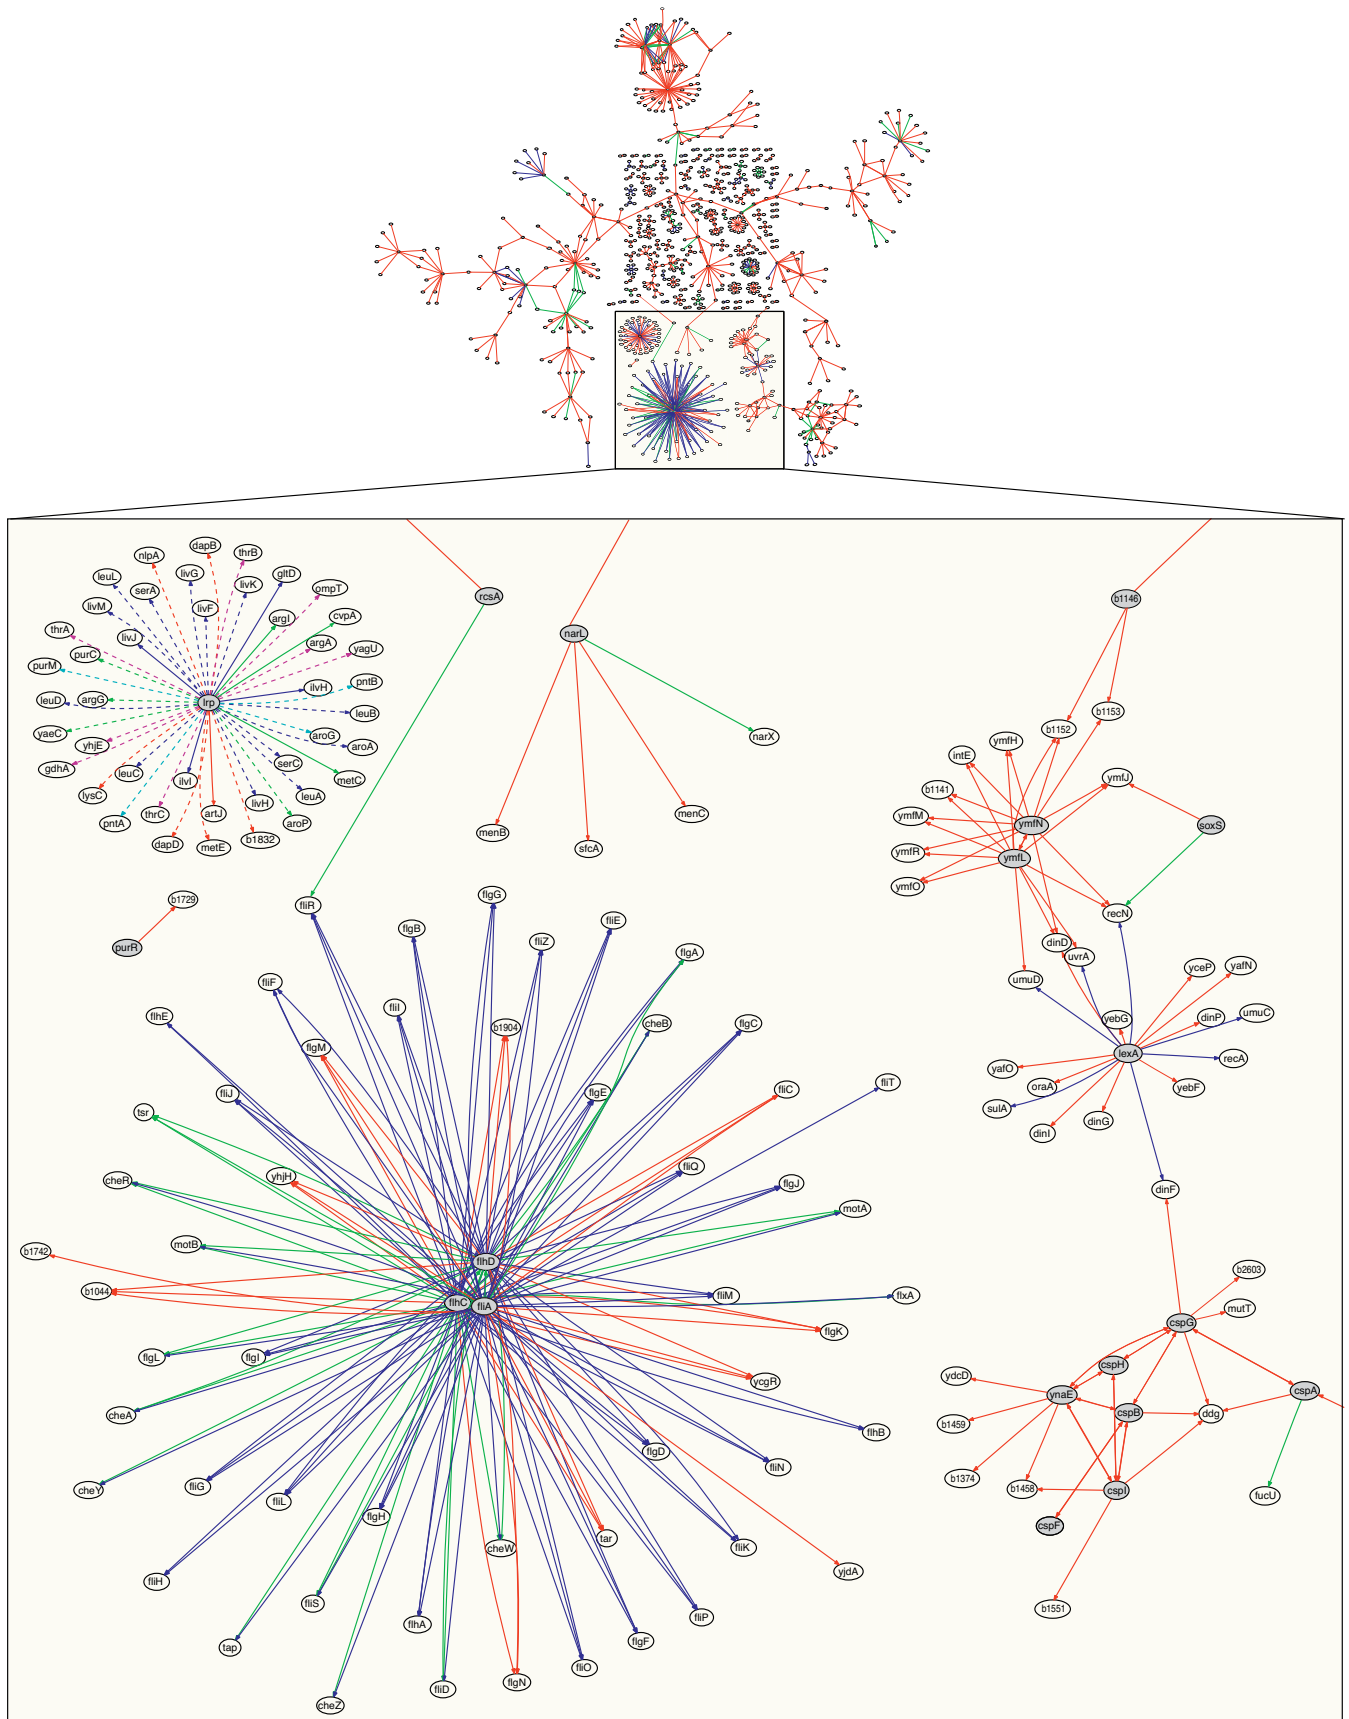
nlpA dapB thrB leuL livG livK gltD serA livF ompT livM argI cvpA thrA livJ argA yagU purC purM ilvH pntB leuD argG lrp leuB yaeC aroG aroA yhjE serC gdhA leuC metC ilvI leuA lysC livH pntA thrC artJ aroP dapD metE b1832

rcsA

narL

narX

menB sfcA menC

b1146

b1153

b1152

intE ymfH

ymfJ

b1141

ymfM ymfN soxS

ymfR ymfL

ymfO

recN

dinD

uvrA

umuD

yceP yafN

yebG dinP umuC

lexA

yafO recA

oraA yebF

sulA

dinI dinG

dinF

b1729

purR

fliR flgG

flgB fliE

fliZ

flgA

fliF

fliI

flhE b1904 cheB flgC

flgM

flgE fliC fliT

fliJ

tsr

fliQ

yhjH flgJ

cheR

motA

motB flhD

b1742

b1044 fliM flxA

fliC fliA

flgK

flgL flgI

ycgR

cheA

flhB

flgD

cheY fliG fliN

fliL

flgH

fliK

cheW tar

yjdA

fliH

fliS fliP

tap flhA flgF

fliO

flgN

cheZ fliD

b2603

mutT

cspG

cspH

cspA

ydcD

ynaE

cspB ddg

b1459

b1374

b1458 cspI fucU

cspF

b1551